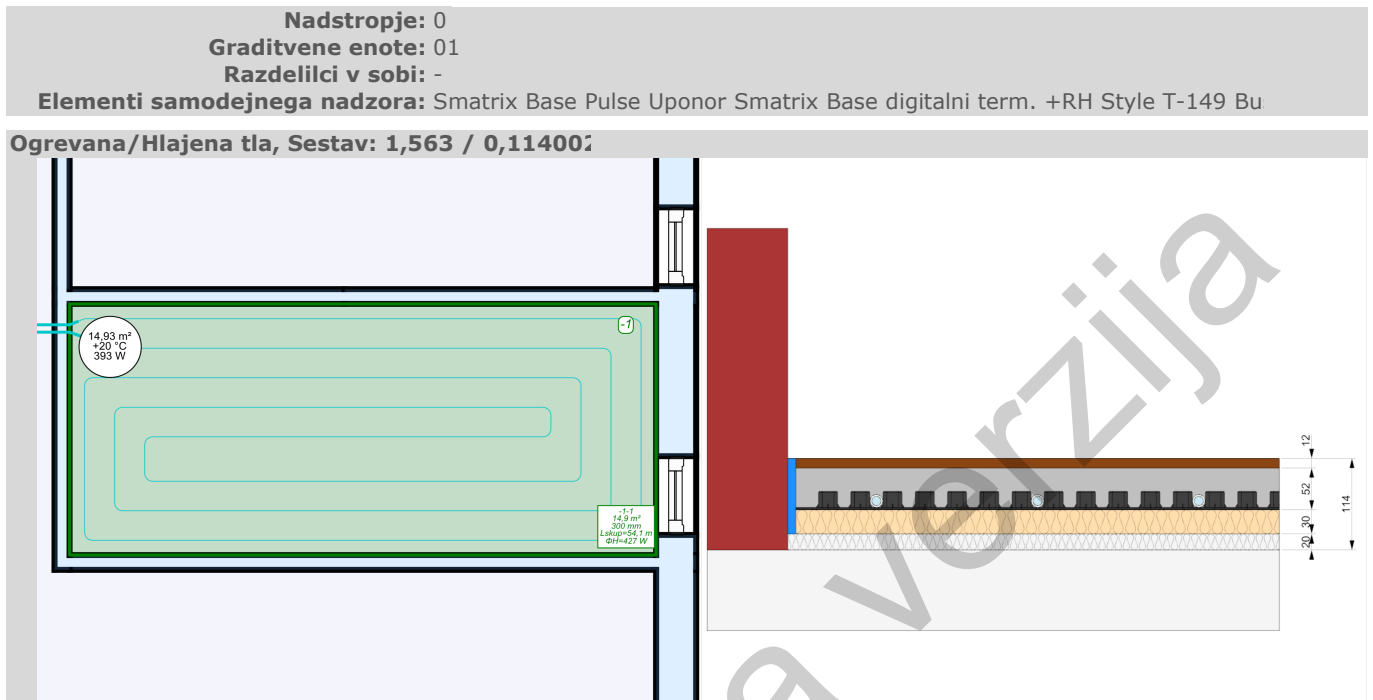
**Nadstropje:** 0
**Graditvene enote:** 01
**Razdelilci v sobi:** -
**Elementi samodejnega nadzora:** Smatrix Base Pulse Uponor Smatrix Base digitalni term. +RH Style T-149 Bu

**Ogrevana/Hlajena tla, Sestav: 1,563 / 0,114002**

14,93 m²
+20 °C
393 W

-1

-1-1
14,9 m²
300 mm
Lskup=54,1 m
ΦH=427 W

12
52
30
20
114

verzija